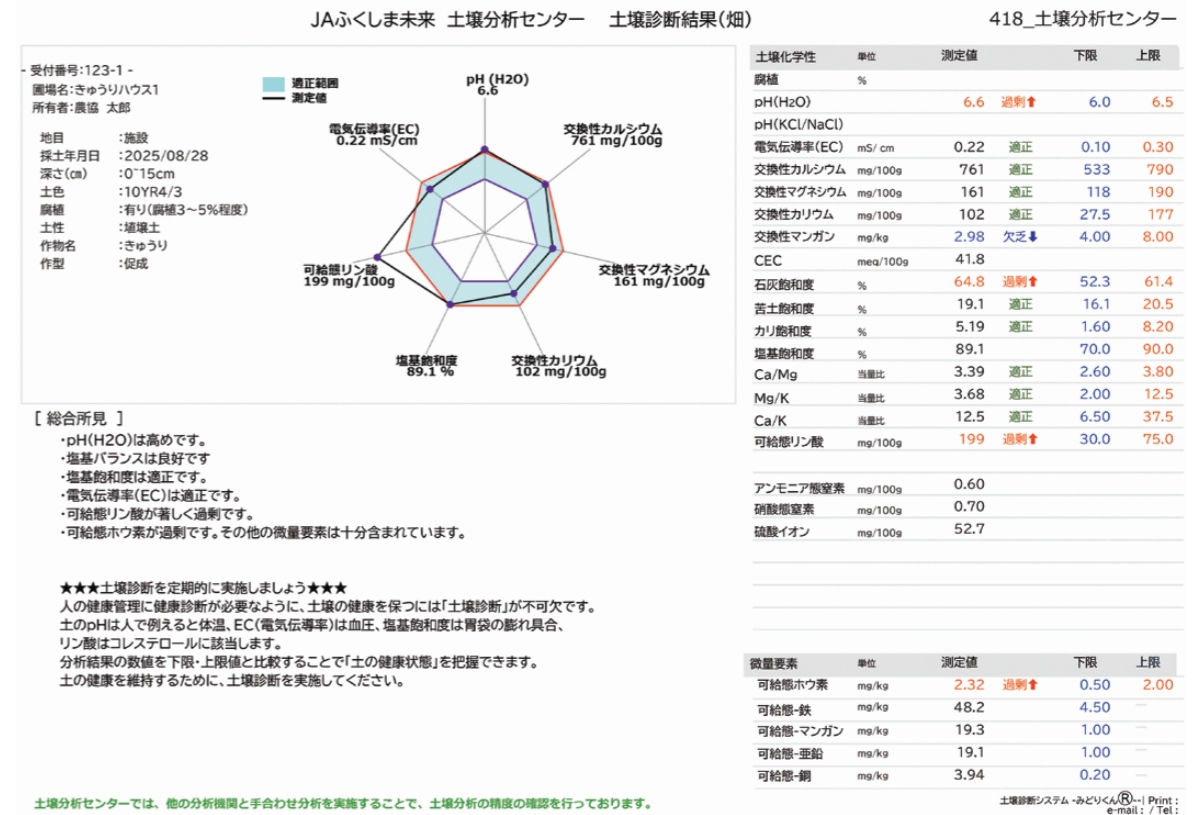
JAふくしま未来　土壌分析センター　土壌診断結果(畑)　　418_土壌分析センター

- 受付番号:123-1 -
圃場名:きゅうりハウス1
所有者:農協　太郎

地目　:施設
採土年月日　:2025/08/28
深さ(cm)　:0~15cm
土色　:10YR4/3
腐植　:有り(腐植3~5%程度)
土性　:埴壌土
作物名　:きゅうり
作型　:促成

適正範囲
測定値

pH (H2O) 6.6
交換性カルシウム 761 mg/100g
交換性マグネシウム 161 mg/100g
交換性カリウム 102 mg/100g
塩基飽和度 89.1 %
可給態リン酸 199 mg/100g
電気伝導率(EC) 0.22 mS/cm

| 土壌化学性 | 単位 | 測定値 | | 下限 | 上限 |
|---|---|---|---|---|---|
| 腐植 | % | | | | |
| pH(H2O) | | 6.6 | 過剰⬆ | 6.0 | 6.5 |
| pH(KCl/NaCl) | | | | | |
| 電気伝導率(EC) | mS/cm | 0.22 | 適正 | 0.10 | 0.30 |
| 交換性カルシウム | mg/100g | 761 | 適正 | 533 | 790 |
| 交換性マグネシウム | mg/100g | 161 | 適正 | 118 | 190 |
| 交換性カリウム | mg/100g | 102 | 適正 | 27.5 | 177 |
| 交換性マンガン | mg/kg | 2.98 | 欠乏⬇ | 4.00 | 8.00 |
| CEC | meq/100g | 41.8 | | | |
| 石灰飽和度 | % | 64.8 | 過剰⬆ | 52.3 | 61.4 |
| 苦土飽和度 | % | 19.1 | 適正 | 16.1 | 20.5 |
| カリ飽和度 | % | 5.19 | 適正 | 1.60 | 8.20 |
| 塩基飽和度 | % | 89.1 | | 70.0 | 90.0 |
| Ca/Mg | 当量比 | 3.39 | 適正 | 2.60 | 3.80 |
| Mg/K | 当量比 | 3.68 | 適正 | 2.00 | 12.5 |
| Ca/K | 当量比 | 12.5 | 適正 | 6.50 | 37.5 |
| 可給態リン酸 | mg/100g | 199 | 過剰⬆ | 30.0 | 75.0 |
| アンモニア態窒素 | mg/100g | 0.60 | | | |
| 硝酸態窒素 | mg/100g | 0.70 | | | |
| 硫酸イオン | mg/100g | 52.7 | | | |

[ 総合所見 ]
・pH(H2O)は高めです。
・塩基バランスは良好です
・塩基飽和度は適正です。
・電気伝導率(EC)は適正です。
・可給態リン酸が著しく過剰です。
・可給態ホウ素が過剰です。その他の微量要素は十分含まれています。

★★★土壌診断を定期的に実施しましょう★★★
人の健康管理に健康診断が必要なように、土壌の健康を保つには「土壌診断」が不可欠です。
土のpHは人で例えると体温、EC(電気伝導率)は血圧、塩基飽和度は胃袋の膨れ具合、リン酸はコレステロールに該当します。
分析結果の数値を下限・上限値と比較することで「土の健康状態」を把握できます。
土の健康を維持するために、土壌診断を実施してください。

| 微量要素 | 単位 | 測定値 | | 下限 | 上限 |
|---|---|---|---|---|---|
| 可給態ホウ素 | mg/kg | 2.32 | 過剰⬆ | 0.50 | 2.00 |
| 可給態-鉄 | mg/kg | 48.2 | | 4.50 | — |
| 可給態-マンガン | mg/kg | 19.3 | | 1.00 | — |
| 可給態-亜鉛 | mg/kg | 19.1 | | 1.00 | — |
| 可給態-銅 | mg/kg | 3.94 | | 0.20 | — |

土壌分析センターでは、他の分析機関と手合わせ分析を実施することで、土壌分析の精度の確認を行っております。

土壌診断システム -みどりくん®-| Print :
e-mail : / Tel :